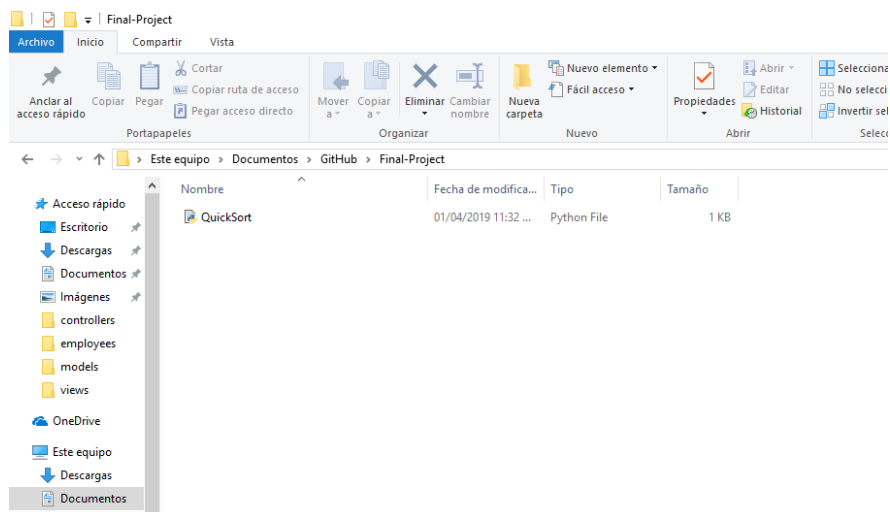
Final-Project

Archivo | Inicio | Compartir | Vista

Anclar al acceso rápido | Copiar | Pegar | Cortar | Copiar ruta de acceso | Pegar acceso directo
Portapapeles

Mover a | Copiar a | Eliminar | Cambiar nombre
Organizar

Nueva carpeta | Nuevo elemento | Fácil acceso
Nuevo

Propiedades | Abrir | Editar | Historial
Abrir

Selecciona | No selecci | Invertir sel
Selecc

> Este equipo > Documentos > GitHub > Final-Project

Acceso rápido
Escritorio
Descargas
Documentos
Imágenes
controllers
employees
models
views
OneDrive
Este equipo
Descargas
Documentos

| Nombre | Fecha de modifica... | Tipo | Tamaño |
|---|---|---|---|
| QuickSort | 01/04/2019 11:32 ... | Python File | 1 KB |